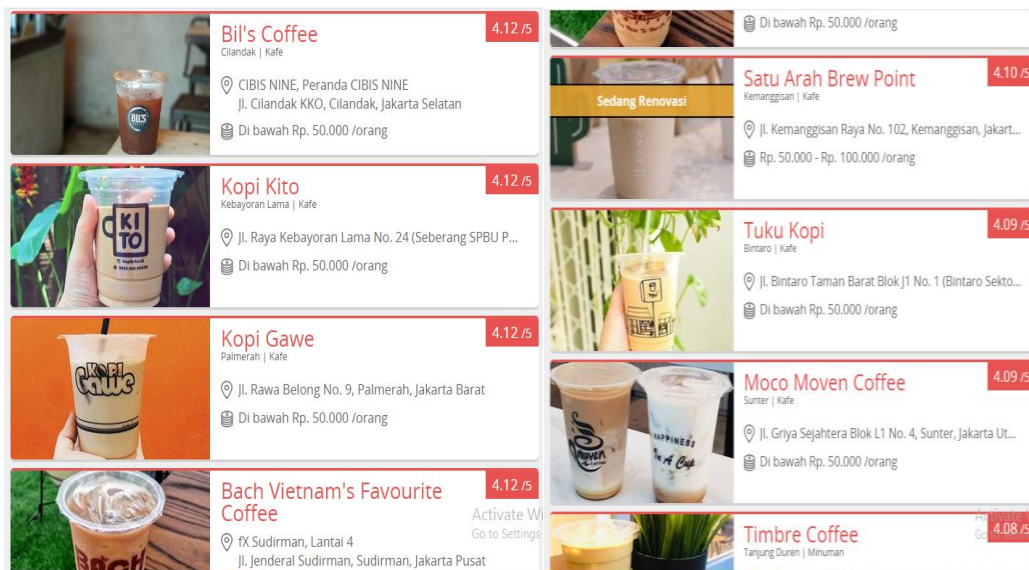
BIL'S

Bil's Coffee
Cilandak | Kafe
4.12 /5
CIBIS NINE, Peranda CIBIS NINE
Jl. Cilandak KKO, Cilandak, Jakarta Selatan
Di bawah Rp. 50.000 /orang

KI TO

Kopi Kito
Kebayoran Lama | Kafe
4.12 /5
Jl. Raya Kebayoran Lama No. 24 (Seberang SPBU P...
Di bawah Rp. 50.000 /orang

KOPI Gawe

Kopi Gawe
Palmerah | Kafe
4.12 /5
Jl. Rawa Belong No. 9, Palmerah, Jakarta Barat
Di bawah Rp. 50.000 /orang

Bach Vietnam's Favourite Coffee
4.12 /5
fX Sudirman, Lantai 4
Jl. Jenderal Sudirman, Sudirman, Jakarta Pusat

Di bawah Rp. 50.000 /orang

Sedang Renovasi

Satu Arah Brew Point
Kemanggisan | Kafe
4.10 /5
Jl. Kemanggisan Raya No. 102, Kemanggisan, Jakart...
Rp. 50.000 - Rp. 100.000 /orang

Tuku Kopi
Bintaro | Kafe
4.09 /5
Jl. Bintaro Taman Barat Blok J1 No. 1 (Bintaro Sekto...
Di bawah Rp. 50.000 /orang

Moco Moven Coffee
Sunter | Kafe
4.09 /5
HAPPINESS In A Cup
Jl. Griya Sejahtera Blok L1 No. 4, Sunter, Jakarta Ut...
Di bawah Rp. 50.000 /orang

Timbre Coffee
Tanjung Duren | Minuman
4.08 /5

Activate Wi
Go to Settings